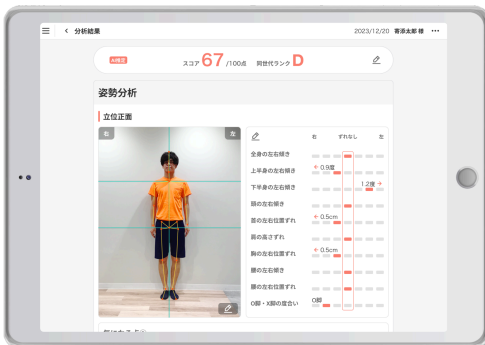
☰ < 分析結果 2023/12/20 寄添太郎 様 ···

AI判定 スコア 67 /100点 同世代ランク D

姿勢分析

立位正面

右 左

右 ずれなし 左

全身の左右傾き

上半身の左右傾き ← 0.5度

下半身の左右傾き 1.2度 →

頭の左右傾き

首の左右位置ずれ ← 0.5cm

肩の高さずれ

胸の左右位置ずれ ← 0.5cm

腰の左右傾き

膝の左右位置ずれ

O脚・X脚の度合い O脚

気になる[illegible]